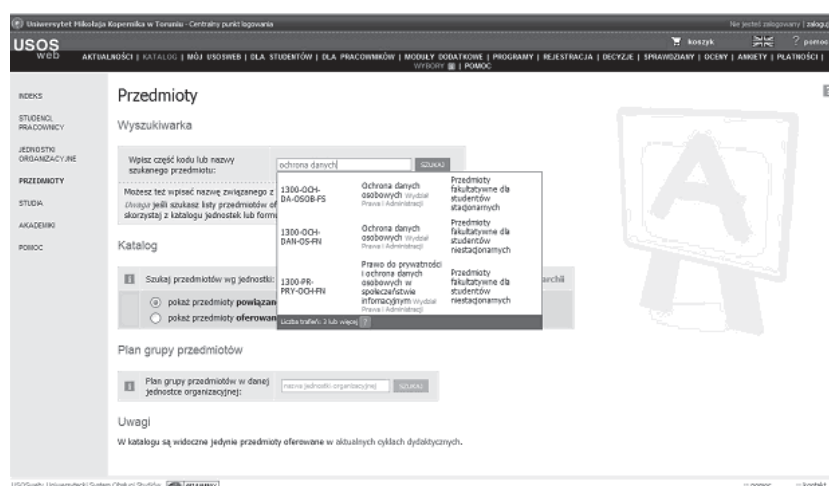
Uniwersytet Mikołaja Kopernika w Toruniu - Centralny punkt logowania

Nie jesteś zalogowany | zalogu

USOS web

koszyk

pomoc

AKTUALNOŚCI | KATALOG | MÓJ USOSWEB | DLA STUDENTÓW | DLA PRACOWNIKÓW | MODUŁY DODATKOWE | PROGRAMY | REJESTRACJA | DECYZJE | SPRAWDZIANY | OCENY | ANKIETY | PŁATNOŚCI | WYBORY | POMOC

INDEKS
STUDENCI, PRACOWNICY
JEDNOSTKI ORGANIZACYJNE
PRZEDMIOTY
STUDIA
AKADEMIKI
POMOC

Przedmioty

Wyszukiwarka

Wpisz część kodu lub nazwy szukanego przedmiotu:

ochrona danych

SZUKAJ

Możesz też wpisać nazwę związaną z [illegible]
Uwaga jeśli szukasz listy przedmiotów of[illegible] skorzystaj z katalogu jednostek lub form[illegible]

| 1300-OCH-DA-OSOB-FS | Ochrona danych osobowych Wydział Prawa i Administracji | Przedmioty fakultatywne dla studentów stacjonarnych |
|---|---|---|
| 1300-OCH-DAN-OS-FN | Ochrona danych osobowych Wydział Prawa i Administracji | Przedmioty fakultatywne dla studentów niestacjonarnych |
| 1300-PR-PRY-OCH-FN | Prawo do prywatności i ochrona danych osobowych w społeczeństwie informacyjnym Wydział Prawa i Administracji | Przedmioty fakultatywne dla studentów niestacjonarnych |

Liczba trafień: 3 lub więcej

Katalog

Szukaj przedmiotów wg jednostki: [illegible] archii

pokaż przedmioty powiązan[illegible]
pokaż przedmioty oferowan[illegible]

Plan grupy przedmiotów

Plan grupy przedmiotów w danej jednostce organizacyjnej:

nazwa jednostki organizacyjnej

SZUKAJ

Uwagi

W katalogu są widoczne jedynie przedmioty oferowane w aktualnych cyklach dydaktycznych.

USOSweb: Uniwersytecki System Obsługi Studiów

pomoc

kontakt